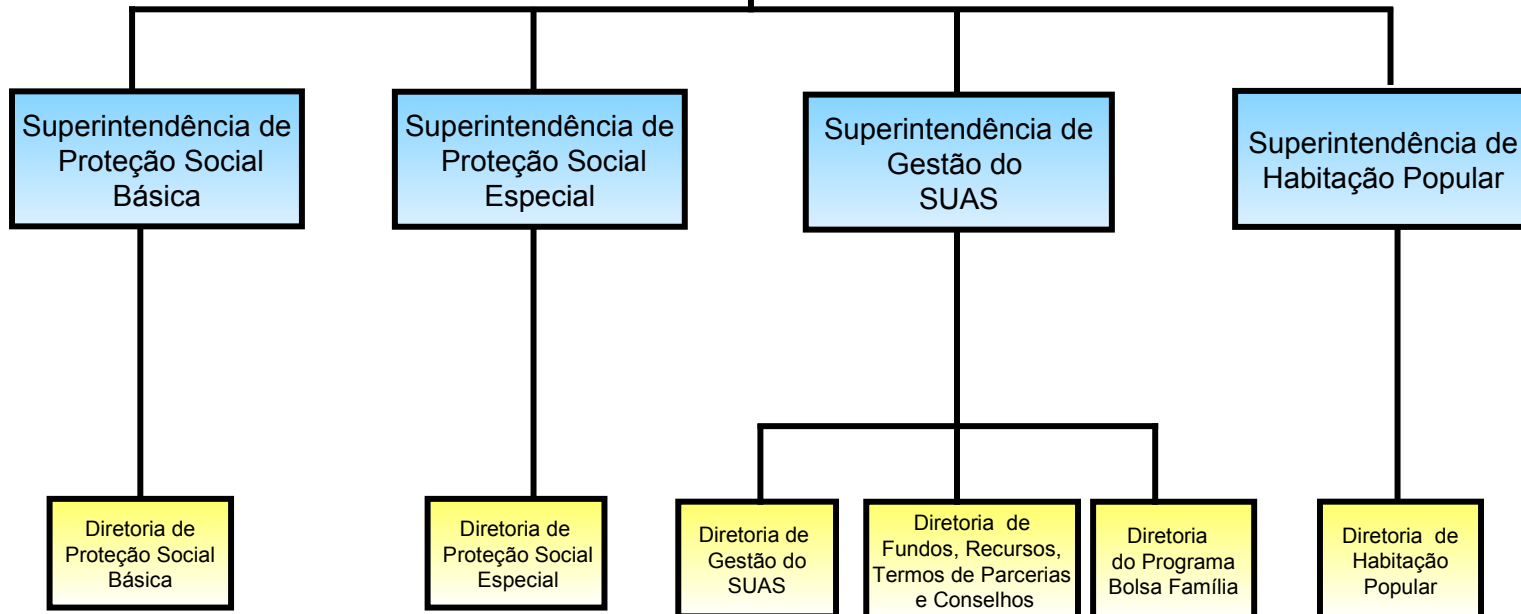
Superintendência de Proteção Social Básica

Superintendência de Proteção Social Especial

Superintendência de Gestão do SUAS

Superintendência de Habitação Popular

Diretoria de Proteção Social Básica

Diretoria de Proteção Social Especial

Diretoria de Gestão do SUAS

Diretoria de Fundos, Recursos, Termos de Parcerias e Conselhos

Diretoria do Programa Bolsa Família

Diretoria de Habitação Popular